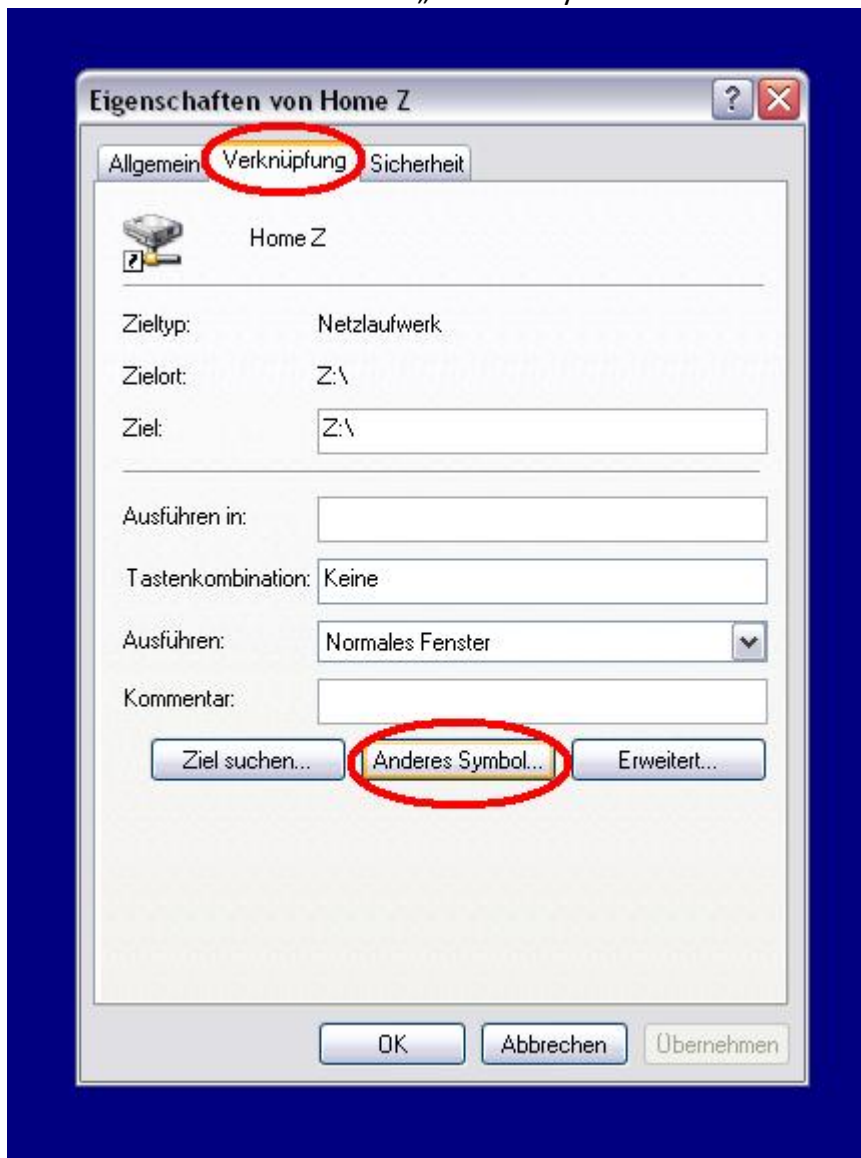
Eigenschaften von Home Z

Allgemein | Verknüpfung | Sicherheit

Home Z

Zieltyp: Netzlaufwerk

Zielort: Z:\

Ziel: Z:\

Ausführen in:

Tastenkombination: Keine

Ausführen: Normales Fenster

Kommentar:

Ziel suchen... | Anderes Symbol... | Erweitert...

OK | Abbrechen | Übernehmen